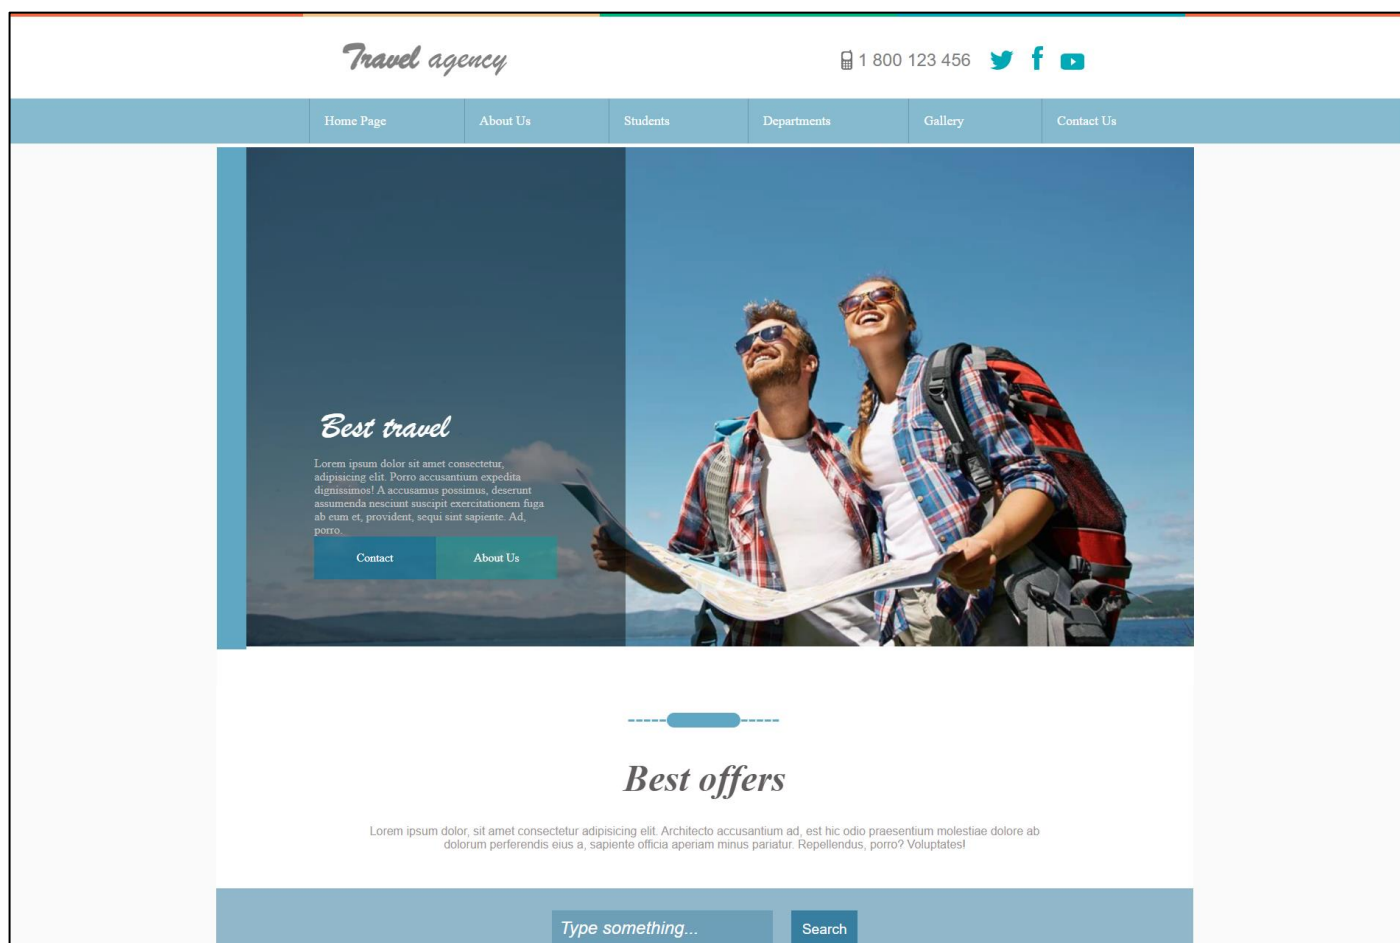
Travel agency

1 800 123 456

Home Page | About Us | Students | Departments | Gallery | Contact Us

Best travel

Lorem ipsum dolor sit amet consectetur, adipisicing elit. Porro accusantium expedita dignissimos! A accusamus possimus, deserunt assumenda nesciunt suscipit exercitationem fuga ab eum et, provident, sequi sint sapiente. Ad, porro.

Contact
About Us

Best offers

Lorem ipsum dolor, sit amet consectetur adipisicing elit. Architecto accusantium ad, est hic odio praesentium molestiae dolore ab dolorum perferendis eius a, sapiente officia aperiam minus pariatur. Repellendus, porro? Voluptates!

Type something...
Search